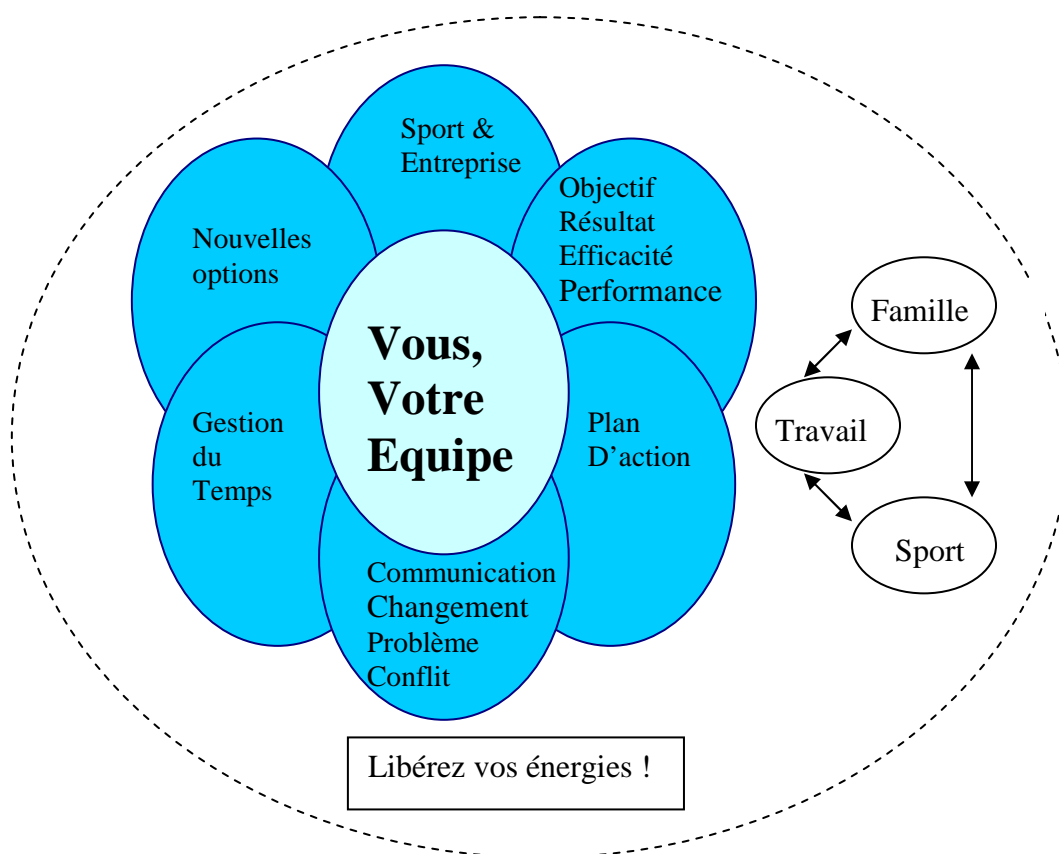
Sport & Entreprise

Nouvelles options

Objectif
Résultat
Efficacité
Performance

Vous, Votre Equipe

Gestion du Temps

Plan D'action

Communication
Changement
Problème
Conflit

Famille

Travail

Sport

Libérez vos énergies !